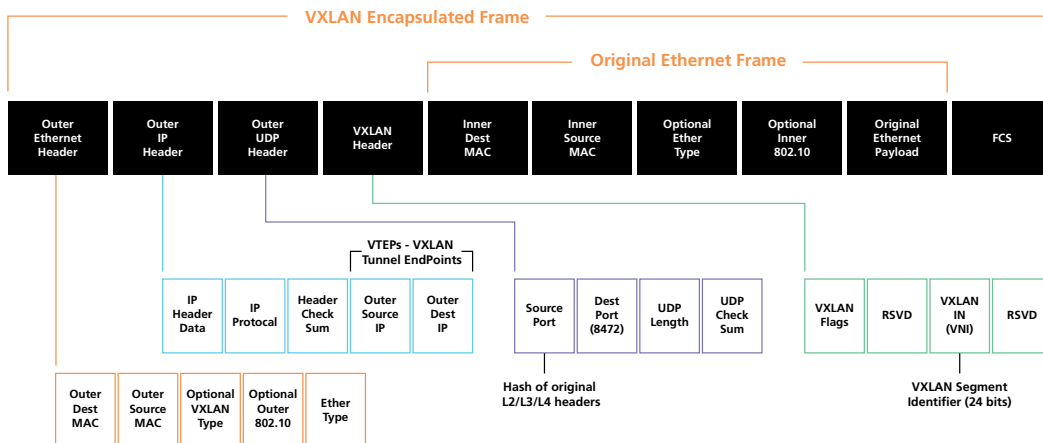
VXLAN Encapsulated Frame

Original Ethernet Frame

Outer Ethernet Header

Outer IP Header

Outer UDP Header

VXLAN Header

Inner Dest MAC

Inner Source MAC

Optional Ether Type

Optional Inner 802.10

Original Ethernet Payload

FCS

VTEPs - VXLAN Tunnel EndPoints

IP Header Data

IP Protocal

Header Check Sum

Outer Source IP

Outer Dest IP

Source Port

Dest Port (8472)

UDP Length

UDP Check Sum

VXLAN Flags

RSVD

VXLAN IN (VNI)

RSVD

Hash of original L2/L3/L4 headers

VXLAN Segment Identifier (24 bits)

Outer Dest MAC

Outer Source MAC

Optional VXLAN Type

Optional Outer 802.10

Ether Type